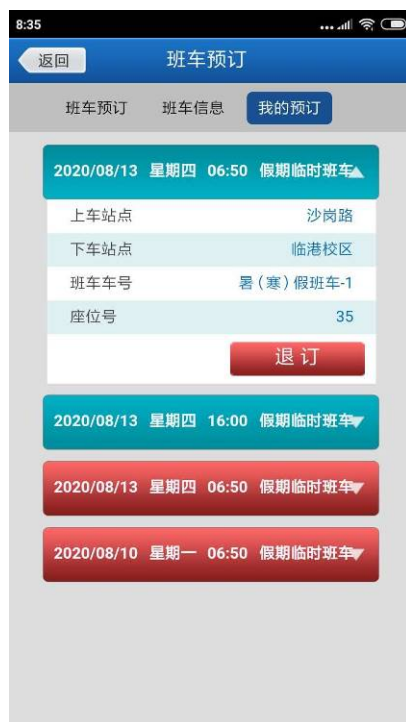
8:35

返回

班车预订

班车预订 班车信息 我的预订

2020/08/13 星期四 06:50 假期临时班车

| 上车站点 | 沙岗路 |
|---|---|
| 下车站点 | 临港校区 |
| 班车车号 | 暑（寒）假班车-1 |
| 座位号 | 35 |

退 订

2020/08/13 星期四 16:00 假期临时班车

2020/08/13 星期四 06:50 假期临时班车

2020/08/10 星期一 06:50 假期临时班车